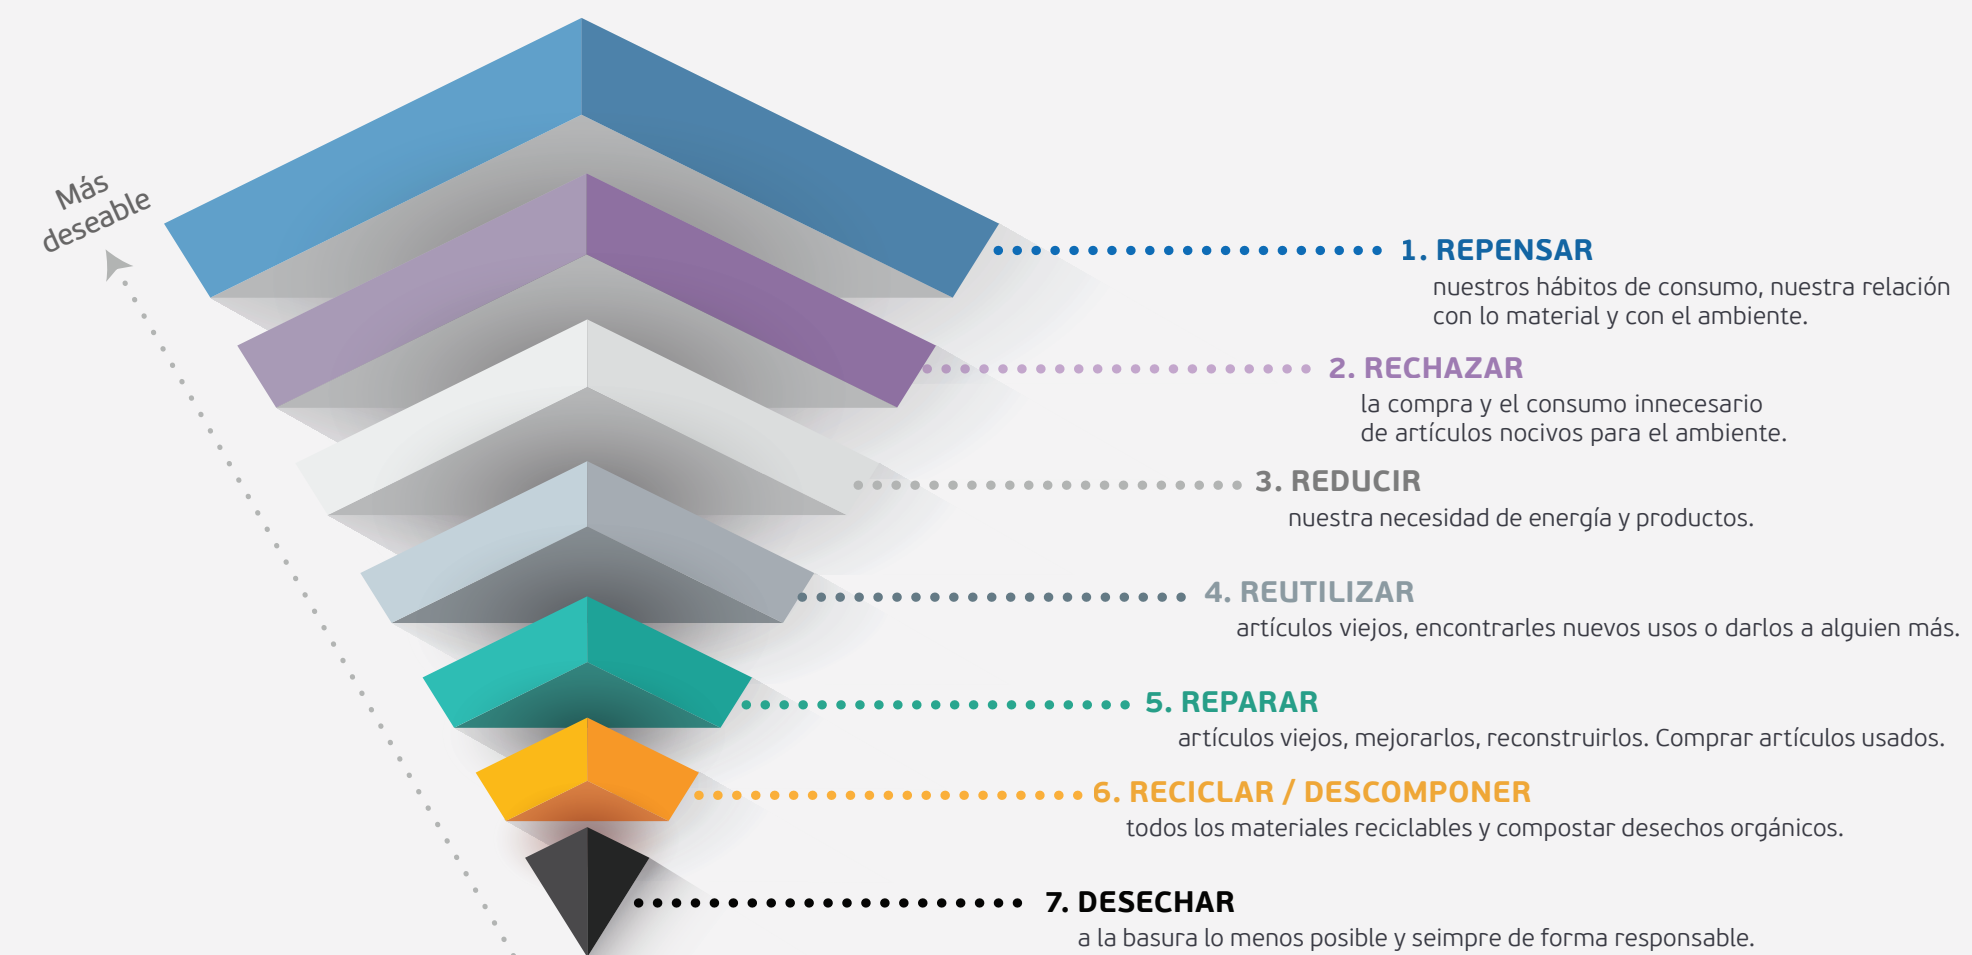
Más deseable

1. REPENSAR
nuestros hábitos de consumo, nuestra relación con lo material y con el ambiente.

2. RECHAZAR
la compra y el consumo innecesario de artículos nocivos para el ambiente.

3. REDUCIR
nuestra necesidad de energía y productos.

4. REUTILIZAR
artículos viejos, encontrarles nuevos usos o darlos a alguien más.

5. REPARAR
artículos viejos, mejorarlos, reconstruirlos. Comprar artículos usados.

6. RECICLAR / DESCOMPONER
todos los materiales reciclables y compostar desechos orgánicos.

7. DESECHAR
a la basura lo menos posible y seimpre de forma responsable.